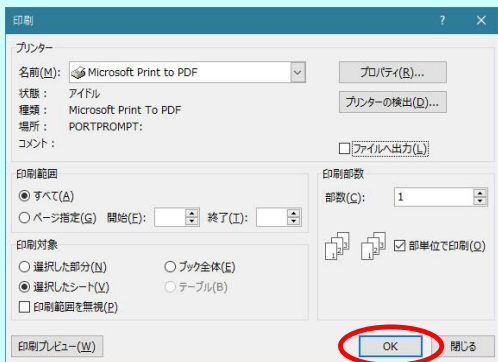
印刷 ? ×

プリンター

名前(M): Microsoft Print to PDF

状態： アイドル

種類： Microsoft Print To PDF

場所： PORTPROMPT:

コメント：

プロパティ(R)...

プリンターの検出(D)...

ファイルへ出力(L)

印刷範囲

すべて(A)

ページ指定(G) 開始(F): 終了(T):

印刷部数

部数(C): 1

部単位で印刷(O)

印刷対象

選択した部分(N)

ブック全体(E)

選択したシート(V)

テーブル(B)

印刷範囲を無視(P)

印刷プレビュー(W)

OK

閉じる